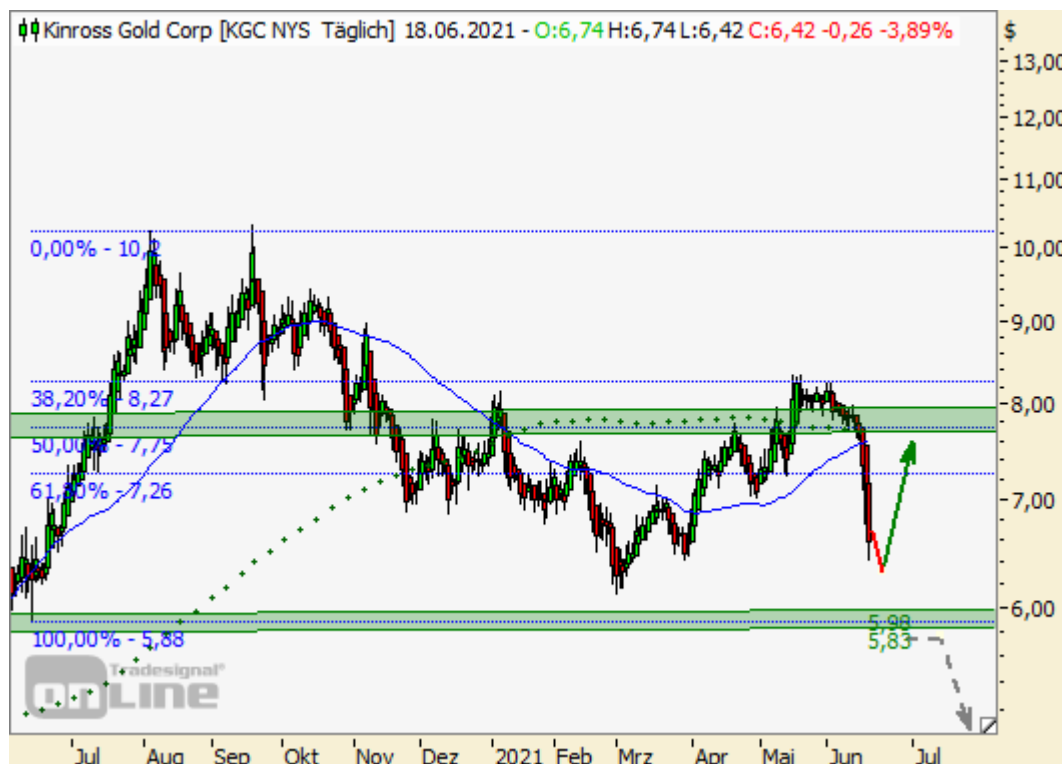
Kinross Gold Corp [KGC NYS Täglich] 18.06.2021 - O:6,74 H:6,74 L:6,42 C:6,42 -0,26 -3,89%

$
13,00
12,00
11,00
10,00
9,00
8,00
7,00
6,00

0,00% - 10,2
38,20% - 8,27
50,00% - 7,75
61,80% - 7,26
100,00% - 5,88

5,99
5,83

Tradesignal Online

Jul Aug Sep Okt Nov Dez 2021 Feb Mrz Apr Mai Jun Jul